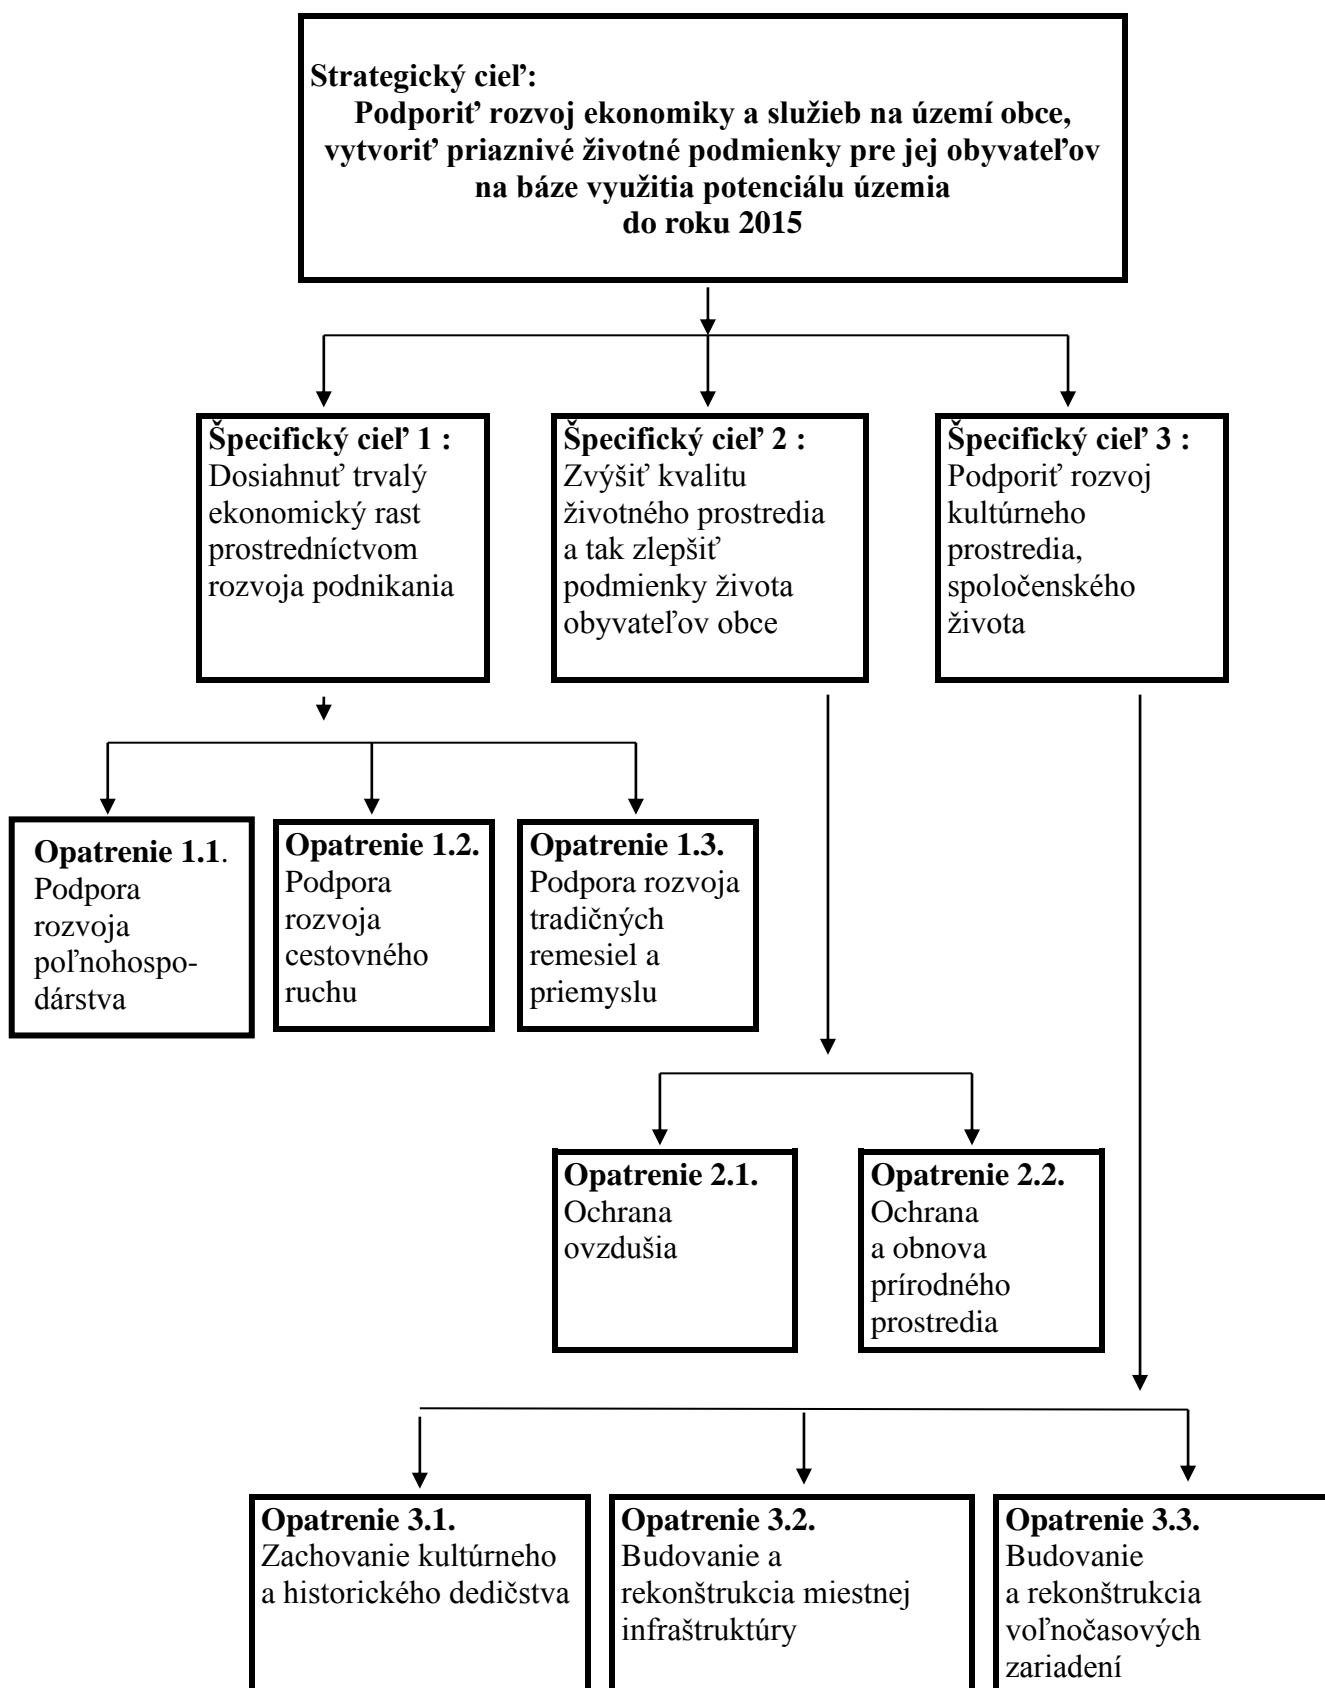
Strategický cieľ:
Podporiť rozvoj ekonomiky a služieb na území obce, vytvoriť priaznivé životné podmienky pre jej obyvateľov na báze využitia potenciálu územia do roku 2015

Špecifický cieľ 1 :
Dosiahnuť trvalý ekonomický rast prostredníctvom rozvoja podnikania

Špecifický cieľ 2 :
Zvýšiť kvalitu životného prostredia a tak zlepšiť podmienky života obyvateľov obce

Špecifický cieľ 3 :
Podporiť rozvoj kultúrneho prostredia, spoločenského života

Opatrenie 1.1.
Podpora rozvoja poľnohospodárstva

Opatrenie 1.2.
Podpora rozvoja cestovného ruchu

Opatrenie 1.3.
Podpora rozvoja tradičných remesiel a priemyslu

Opatrenie 2.1.
Ochrana ovzdušia

Opatrenie 2.2.
Ochrana a obnova prírodného prostredia

Opatrenie 3.1.
Zachovanie kultúrneho a historického dedičstva

Opatrenie 3.2.
Budovanie a rekonštrukcia miestnej infraštruktúry

Opatrenie 3.3.
Budovanie a rekonštrukcia voľnočasových zariadení